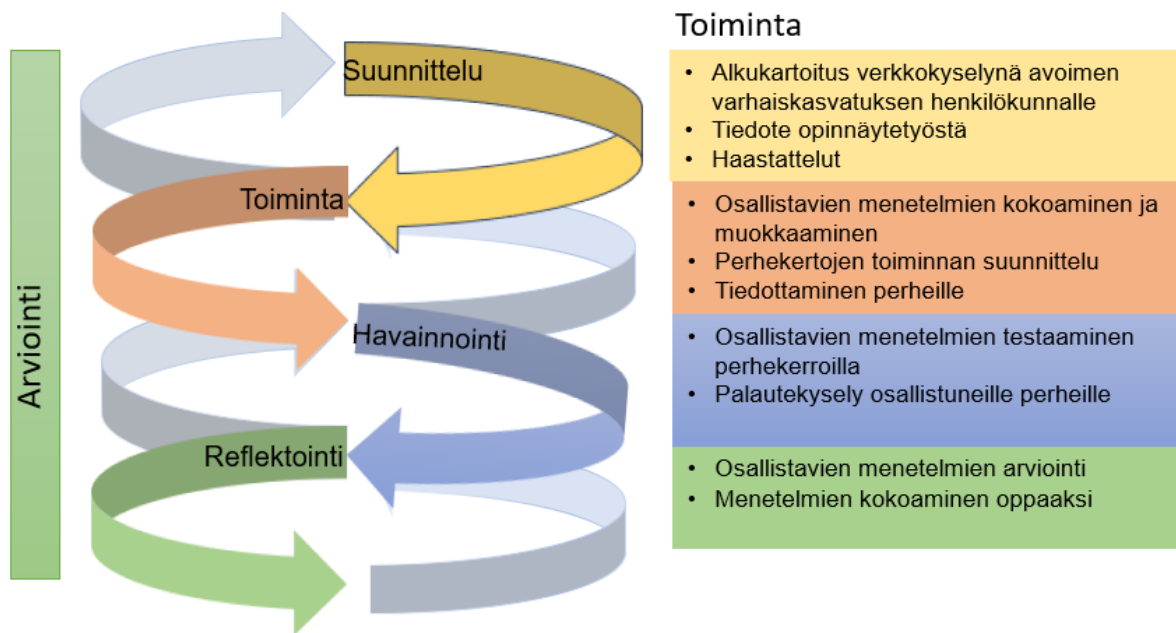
Arviointi

Suunnittelu

Toiminta

Havainnointi

Reflektointi

Toiminta

- Alkukartoitus verkkokyselynä avoimen varhaiskasvatuksen henkilökunnalle
- Tiedote opinnäytetyöstä
- Haastattelut

- Osallistavien menetelmien kokoaminen ja muokkaaminen
- Perhekertojen toiminnan suunnittelu
- Tiedottaminen perheille

- Osallistavien menetelmien testaaminen perhekerroilla
- Palautekysely osallistuneille perheille

- Osallistavien menetelmien arviointi
- Menetelmien kokoaminen oppaaksi